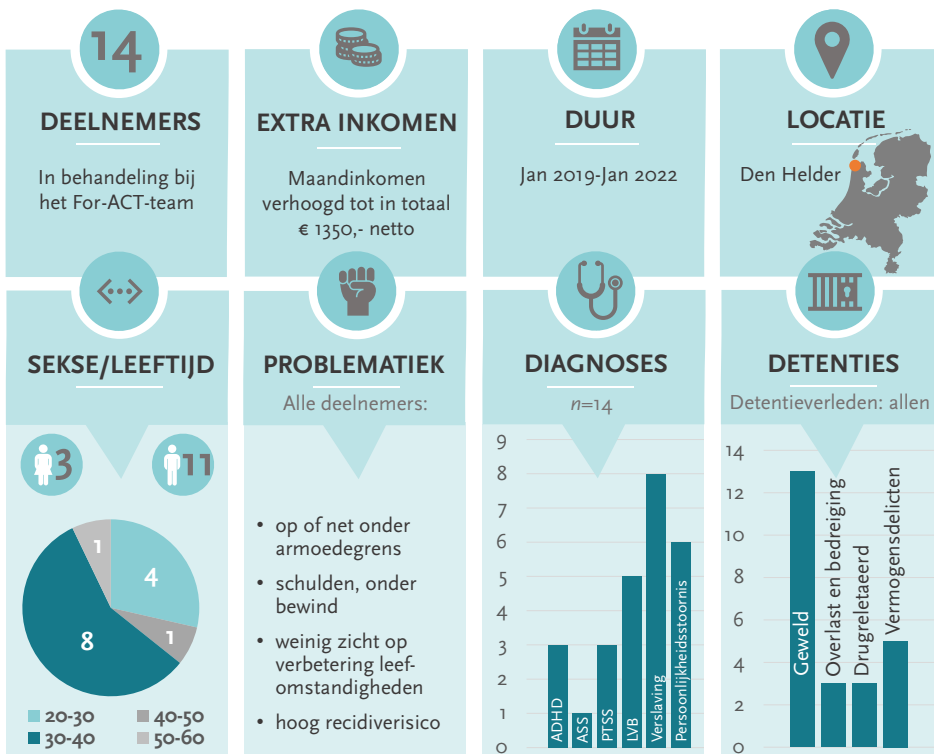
14

DEELNEMERS

In behandeling bij het For-ACT-team

EXTRA INKOMEN

Maandinkomen verhoogd tot in totaal € 1350,- netto

DUUR

Jan 2019-Jan 2022

LOCATIE

Den Helder

SEKSE/LEEFTIJD

3 11

4
1
8
1

20-30
30-40
40-50
50-60

PROBLEMATIEK

Alle deelnemers:

- op of net onder armoedegrens
- schulden, onder bewind
- weinig zicht op verbetering leefomstandigheden
- hoog recidiverisico

DIAGNOSES

$n$=14

| | |
|---|---|
| ADHD | 3 |
| ASS | 1 |
| PTSS | 3 |
| LVB | 5 |
| Verslaving | 8 |
| Persoonlijkheidsstoornis | 6 |

9 8 7 6 5 4 3 2 1 0

DETENTIES

Detentieverleden: allen

| | |
|---|---|
| Geweld | 13 |
| Overlast en bedreiging | 3 |
| Drugreletaeerd | 3 |
| Vermogensdelicten | 5 |

14 12 10 8 6 4 2 0